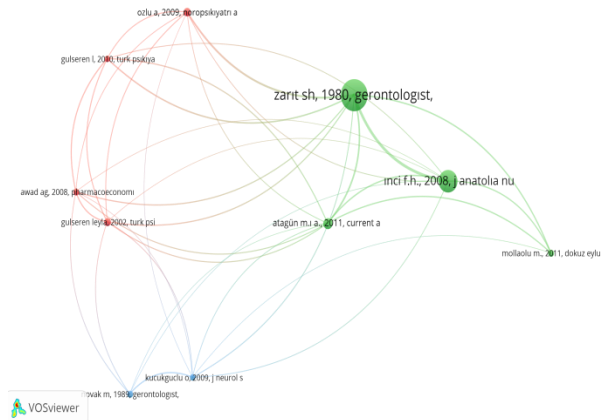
ozlu a, 2009, noropsikiyatri a

gulseren l, 2000, turk psikiya

zarit sh, 1980, gerontologist,

inci f.h., 2008, j anatolia nu

awad ag, 2008, pharmacoeconomi

gulseren leyla, 2002, turk psi

atagün m.i a., 2011, current a

mollaolu m., 2011, dokuz eylu

kucukguclu o, 2009, j neurol s

novak m, 1989, gerontologist,

VOSviewer